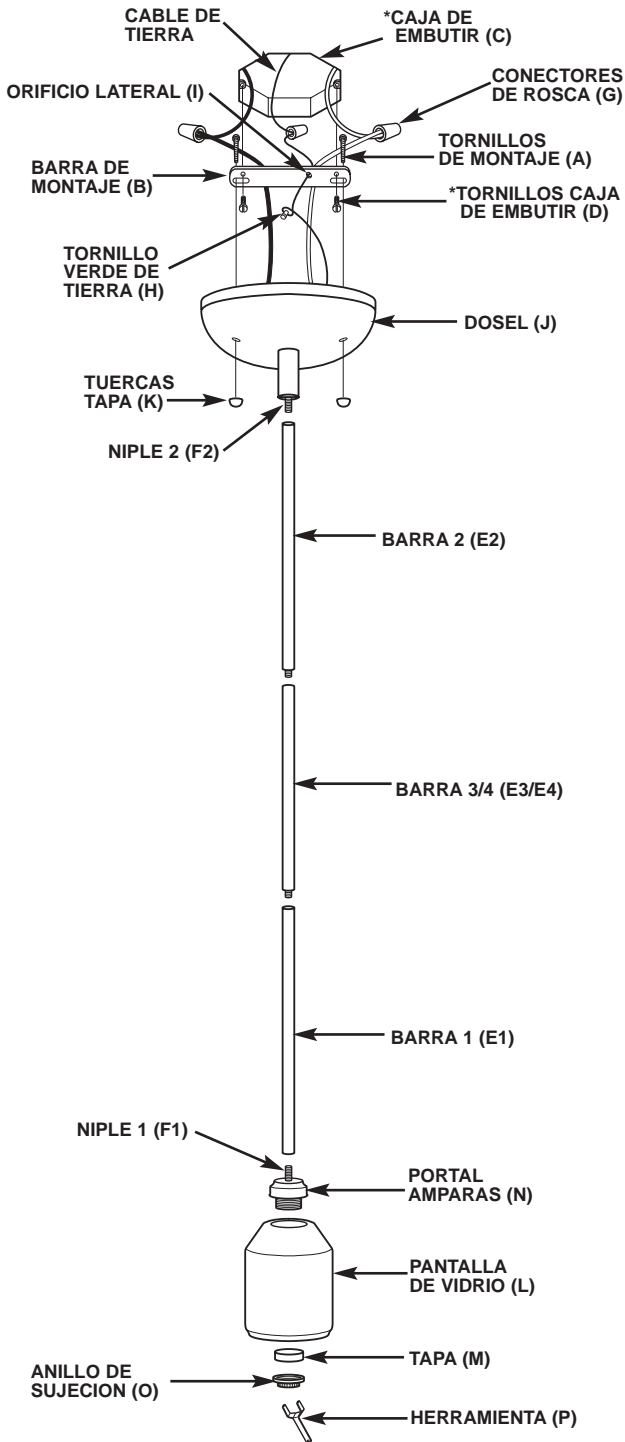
CABLE DE TIERRA

*CAJA DE EMBUTIR (C)

ORIFICIO LATERAL (I)

CONECTORES DE ROSCA (G)

TORNILLOS DE MONTAJE (A)

BARRA DE MONTAJE (B)

*TORNILLOS CAJA DE EMBUTIR (D)

TORNILLO VERDE DE TIERRA (H)

DOSEL (J)

TUERCAS TAPA (K)

NIPLE 2 (F2)

BARRA 2 (E2)

BARRA 3/4 (E3/E4)

BARRA 1 (E1)

NIPLE 1 (F1)

PORTAL AMPARAS (N)

PANTALLA DE VIDRIO (L)

TAPA (M)

ANILLO DE SUJECION (O)

HERRAMIENTA (P)